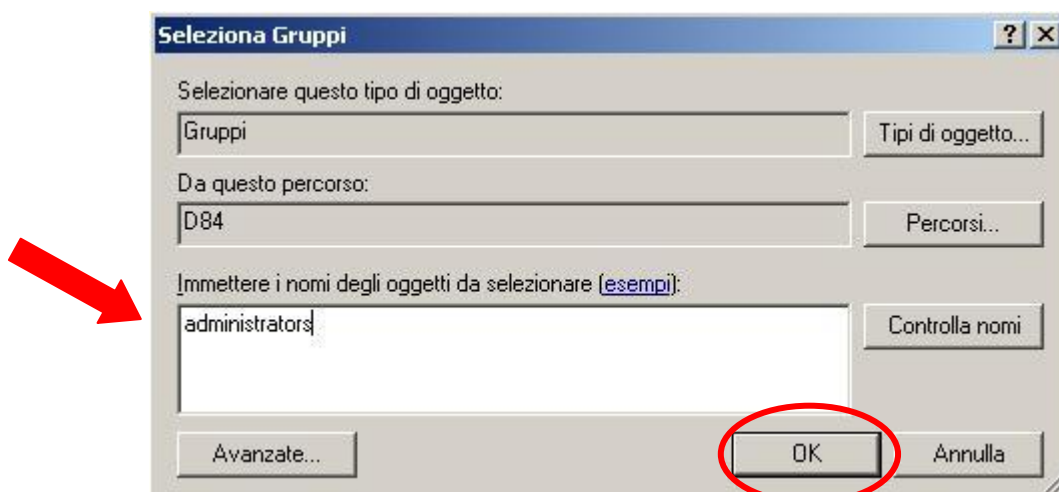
Seleziona Gruppi

? X

Selezionare questo tipo di oggetto:

Gruppi

Tipi di oggetto...

Da questo percorso:

D84

Percorsi...

Immettere i nomi degli oggetti da selezionare (esempi):

administrators

Controlla nomi

Avanzate...

OK

Annulla